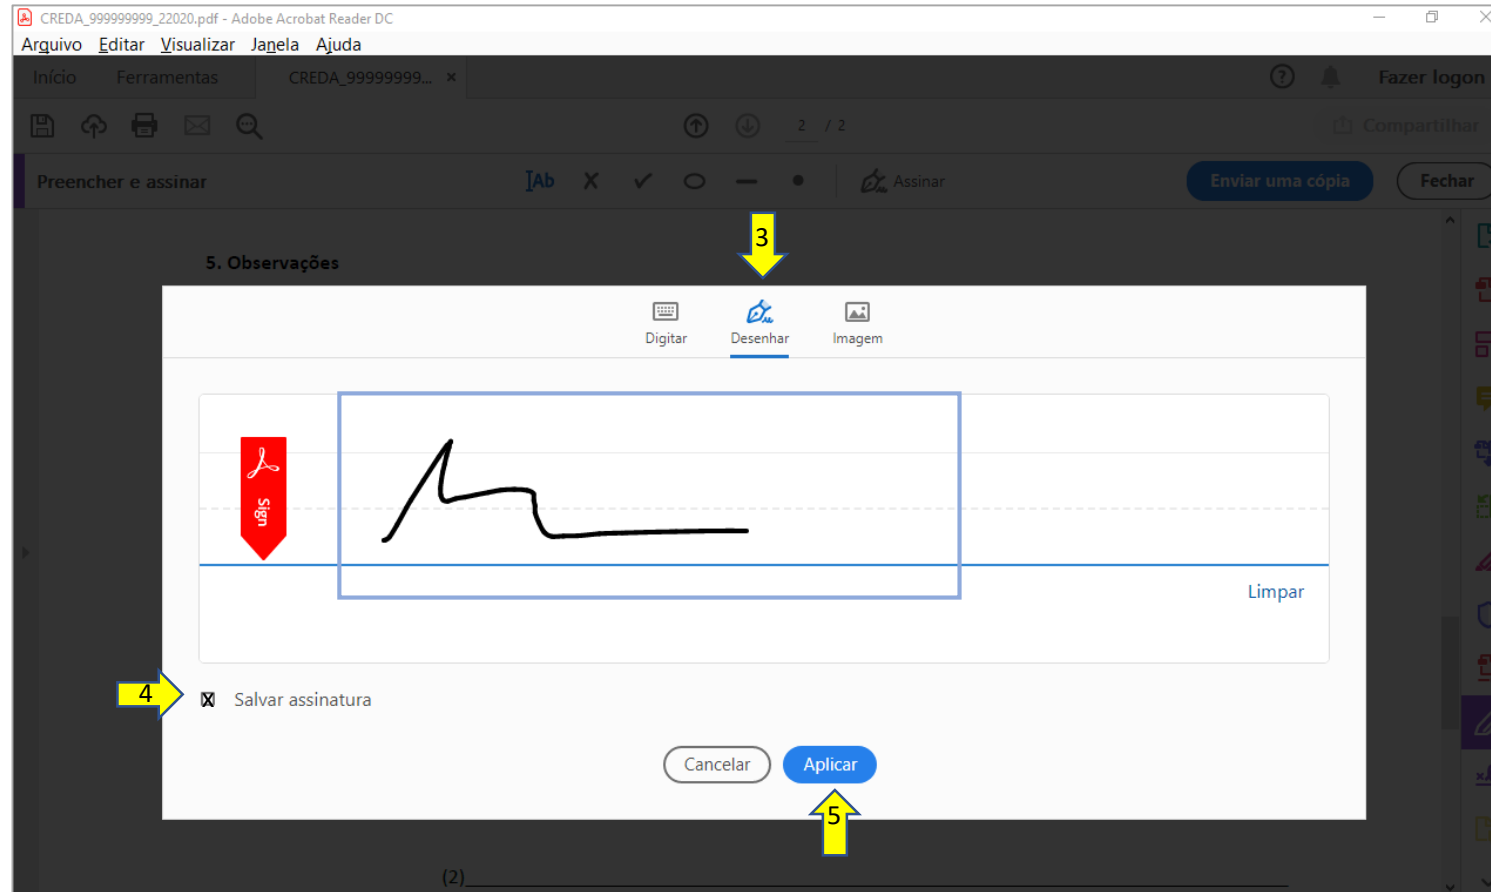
CREDA_999999999_22020.pdf - Adobe Acrobat Reader DC

Arquivo Editar Visualizar Janela Ajuda

Início Ferramentas CREDA_99999999... ×

Fazer logon

2 / 2

Compartilhar

Preencher e assinar

Ab

Assinar

Enviar uma cópia

Fechar

3

5. Observações

Digitar Desenhar Imagem

Sign

Limpar

4

Salvar assinatura

Cancelar Aplicar

5

(2)